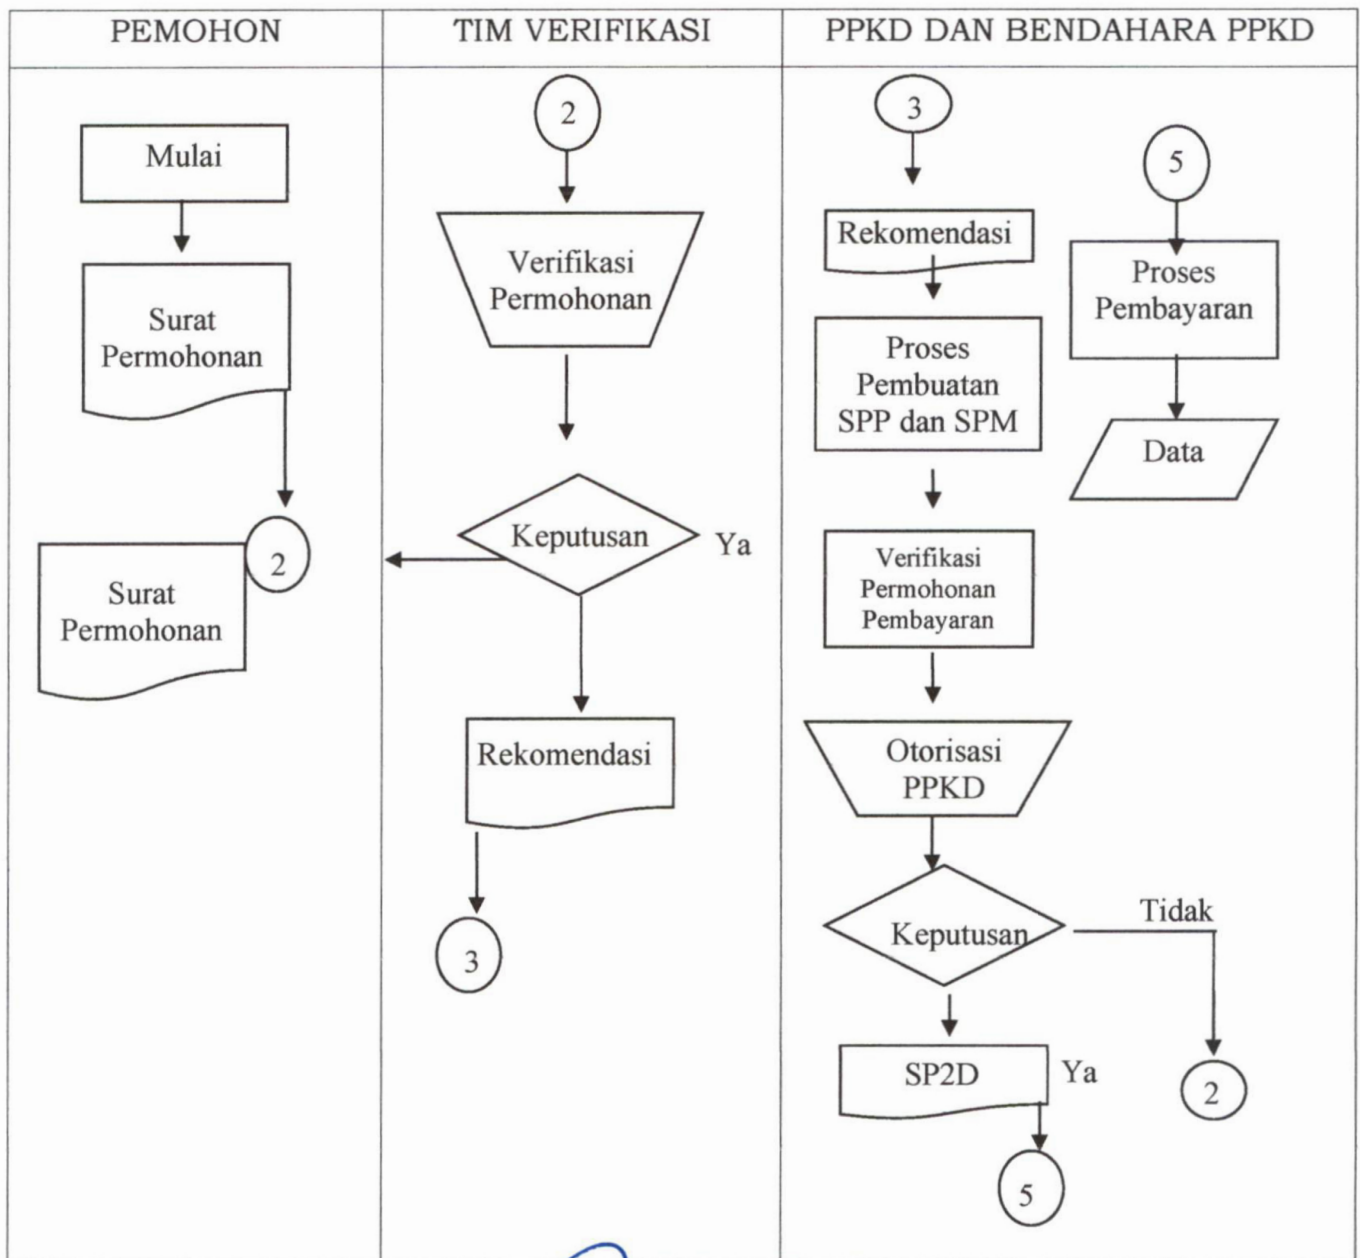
| PEMOHON | TIM VERIFIKASI | PPKD DAN BENDAHARA PPKD |
|---|---|---|
| Mulai<br>Surat Permohonan<br>2<br>Surat Permohonan | 2<br>Verifikasi Permohonan<br>Keputusan<br>Ya<br>Rekomendasi<br>3 | 3<br>Rekomendasi<br>Proses Pembuatan SPP dan SPM<br>Verifikasi Permohonan Pembayaran<br>Otorisasi PPKD<br>Keputusan<br>Tidak<br>SP2D<br>Ya<br>2<br>5<br>5<br>Proses Pembayaran<br>Data |